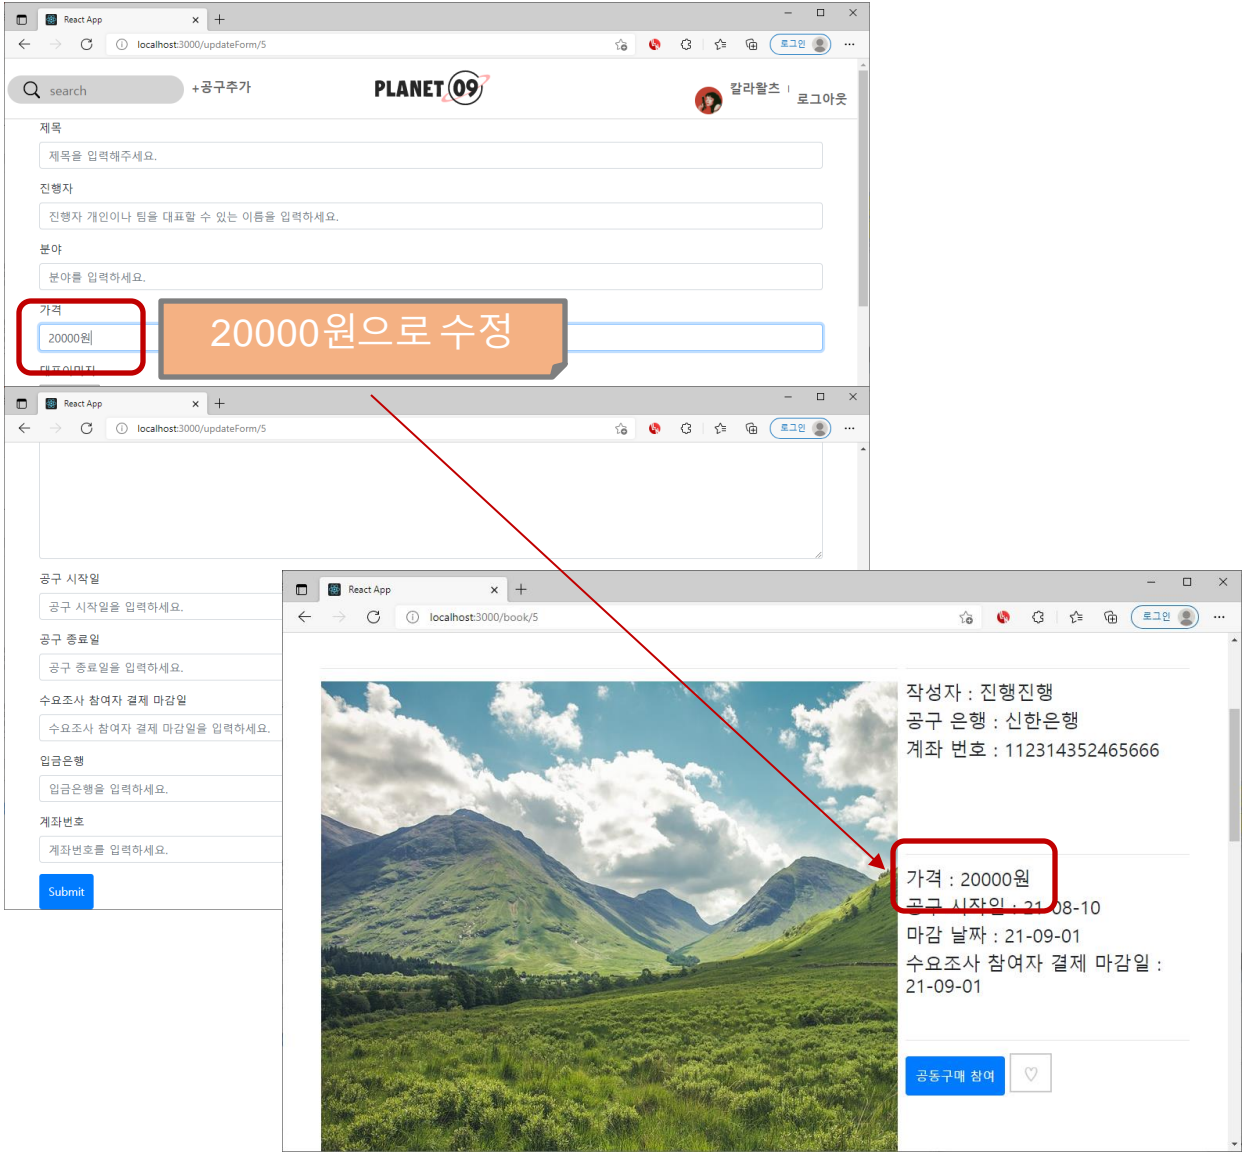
React App
localhost:3000/updateForm/5
로그인
search
+공구추가
PLANET 09
칼라왈츠
로그아웃
제목
제목을 입력해주세요.
진행자
진행자 개인이나 팀을 대표할 수 있는 이름을 입력하세요.
분야
분야를 입력하세요.
가격
20000원
20000원으로 수정
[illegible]

React App
localhost:3000/updateForm/5
로그인
공구 시작일
공구 시작일을 입력하세요.
공구 종료일
공구 종료일을 입력하세요.
수요조사 참여자 결제 마감일
수요조사 참여자 결제 마감일을 입력하세요.
입금은행
입금은행을 입력하세요.
계좌번호
계좌번호를 입력하세요.
Submit

React App
localhost:3000/book/5
로그인
작성자 : 진행진행
공구 은행 : 신한은행
계좌 번호 : 112314352465666
가격 : 20000원
공구 시작일 : 21-08-10
마감 날짜 : 21-09-01
수요조사 참여자 결제 마감일 : 21-09-01
공동구매 참여